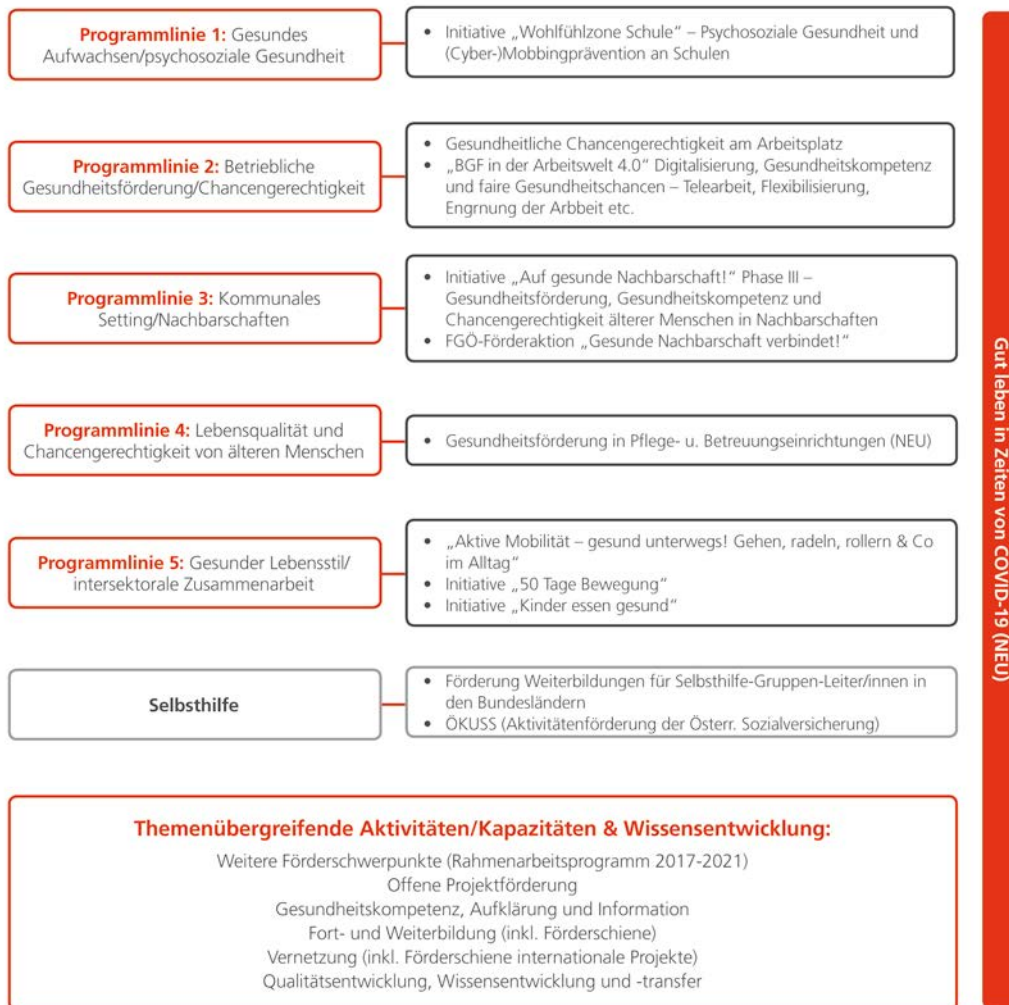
**Programmlinie 1:** Gesundes Aufwachsen/psychosoziale Gesundheit

- Initiative „Wohlfühlzone Schule" – Psychosoziale Gesundheit und (Cyber-)Mobbingprävention an Schulen

**Programmlinie 2:** Betriebliche Gesundheitsförderung/Chancengerechtigkeit

- Gesundheitliche Chancengerechtigkeit am Arbeitsplatz
- „BGF in der Arbeitswelt 4.0" Digitalisierung, Gesundheitskompetenz und faire Gesundheitschancen – Telearbeit, Flexibilisierung, Engrnung der Arbbeit etc.

**Programmlinie 3:** Kommunales Setting/Nachbarschaften

- Initiative „Auf gesunde Nachbarschaft!" Phase III – Gesundheitsförderung, Gesundheitskompetenz und Chancengerechtigkeit älterer Menschen in Nachbarschaften
- FGÖ-Förderaktion „Gesunde Nachbarschaft verbindet!"

**Programmlinie 4:** Lebensqualität und Chancengerechtigkeit von älteren Menschen

- Gesundheitsförderung in Pflege- u. Betreuungseinrichtungen (NEU)

**Programmlinie 5:** Gesunder Lebensstil/ intersektorale Zusammenarbeit

- „Aktive Mobilität – gesund unterwegs! Gehen, radeln, rollern & Co im Alltag"
- Initiative „50 Tage Bewegung"
- Initiative „Kinder essen gesund"

**Selbsthilfe**

- Förderung Weiterbildungen für Selbsthilfe-Gruppen-Leiter/innen in den Bundesländern
- ÖKUSS (Aktivitätenförderung der Österr. Sozialversicherung)

**Gut leben in Zeiten von COVID-19 (NEU)**

**Themenübergreifende Aktivitäten/Kapazitäten & Wissensentwicklung:**

Weitere Förderschwerpunkte (Rahmenarbeitsprogramm 2017-2021)
Offene Projektförderung
Gesundheitskompetenz, Aufklärung und Information
Fort- und Weiterbildung (inkl. Förderschiene)
Vernetzung (inkl. Förderschiene internationale Projekte)
Qualitätsentwicklung, Wissensentwicklung und -transfer